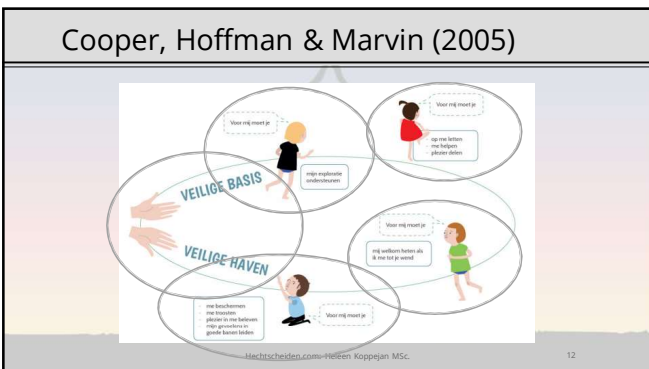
Cooper, Hoffman & Marvin (2005)

Voor mij moet je

mijn exploratie ondersteunen

Voor mij moet je

op me letten
me helpen
plezier delen

VEILIGE BASIS

VEILIGE HAVEN

Voor mij moet je

mij welkom heten als ik me tot je wend

me beschermen
me troosten
plezier in me beleven
mijn gevoelens in goede banen leiden

Voor mij moet je

Hechtscheiden.com- Heleen Koppejan MSc.

12